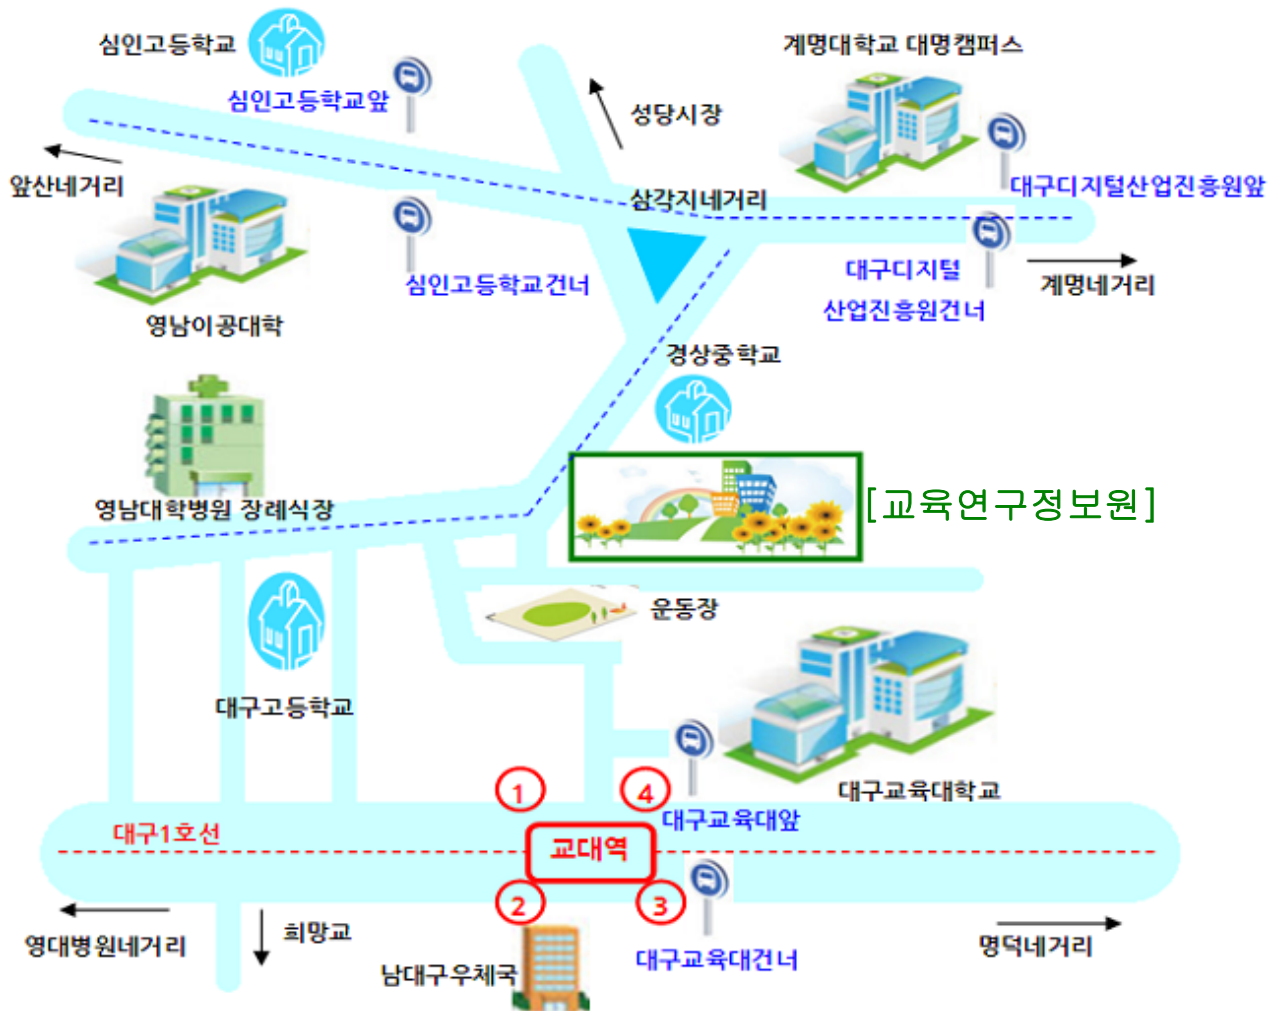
심인고등학교
심인고등학교앞
성당시장
계명대학교 대명캠퍼스
앞산네거리
삼각지네거리
대구디지털산업진흥원앞
심인고등학교건너
대구디지털
산업진흥원건너
계명네거리
영남이공대학
경상중학교
영남대학병원 장례식장
[교육연구정보원]
운동장
대구고등학교
대구교육대학교
1
4
대구교육대앞
대구1호선
교대역
2
3
영대병원네거리
희망교
남대구우체국
대구교육대건너
명덕네거리